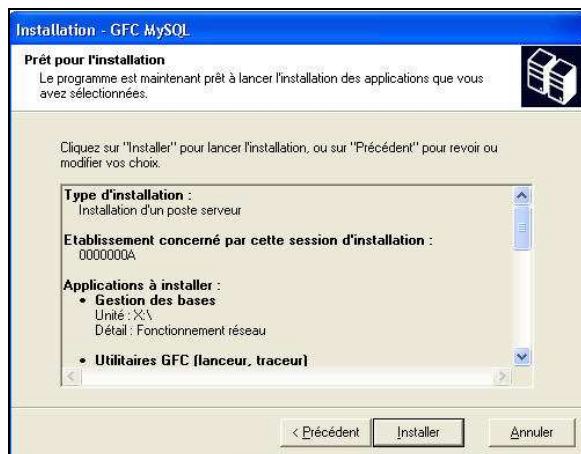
Installation - GFC MySQL

Prêt pour l'installation
Le programme est maintenant prêt à lancer l'installation des applications que vous avez sélectionnées.

Cliquez sur "Installer" pour lancer l'installation, ou sur "Précédent" pour revoir ou modifier vos choix.

Type d'installation :
Installation d'un poste serveur

Etablissement concerné par cette session d'installation :
0000000A

Applications à installer :
• Gestion des bases
Unité : X:\
Détail : Fonctionnement réseau

• Utilitaires GFC (lanceur, traceur)

< Précédent | Installer | Annuler